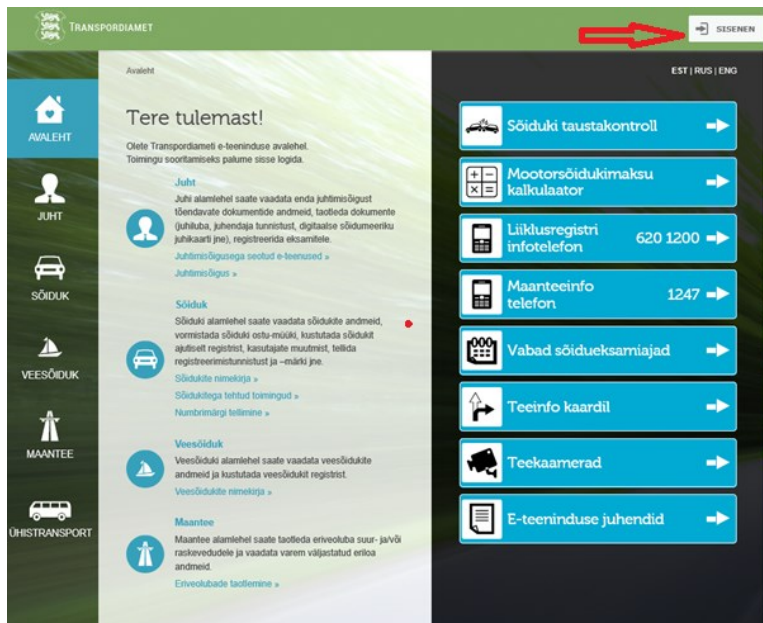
TRANSPORDIAMET

SISENEN

Avaleht

EST | RUS | ENG

AVALEHT

JUHT

SÕIDUK

VEESÕIDUK

MAANTEE

ÜHISTRANSPORT

Tere tulemast!

Olete Transpordiameti e-teeninduse avalehel. Toimingu sooritamiseks palume sisse logida.

Juht
Juhi alamlehel saate vaadata enda juhtimisõigust tõendavate dokumentide andmeid, taotleda dokumente (juhiluba, juhendaja tunnistust, digitaalse sõidumeeriku juhikaarti jne), registreerida eksamitele.
Juhtimisõigusega seotud e-teenused »
Juhtimisõigus »

Sõiduk
Sõiduki alamlehel saate vaadata sõidukite andmeid, vormistada sõiduki ostu-müüki, kustutada sõidukit ajutiselt registrist, kasutajate muutmist, tellida registreerimistunnistust ja –märki jne.
Sõidukite nimekirja »
Sõidukitega tehtud toimingud »
Numbrimärgi tellimine »

Veesõiduk
Veesõiduki alamlehel saate vaadata veesõidukite andmeid ja kustutada veesõidukit registrist.
Veesõidukite nimekirja »

Maantee
Maantee alamlehel saate taotleda eriveoluba suur- ja/või raskeveodudele ja vaadata varem väljastatud eriloa andmeid.
Eriveolubade taotlemine »

Sõiduki taustakontroll

Mootorsõidukimaksu kalkulaator

Liiklusregistri infotelefon 620 1200

Maanteeinfo telefon 1247

Vabad sõidueksamiajad

Teeinfo kaardil

Teekaamerad

E-teeninduse juhendid